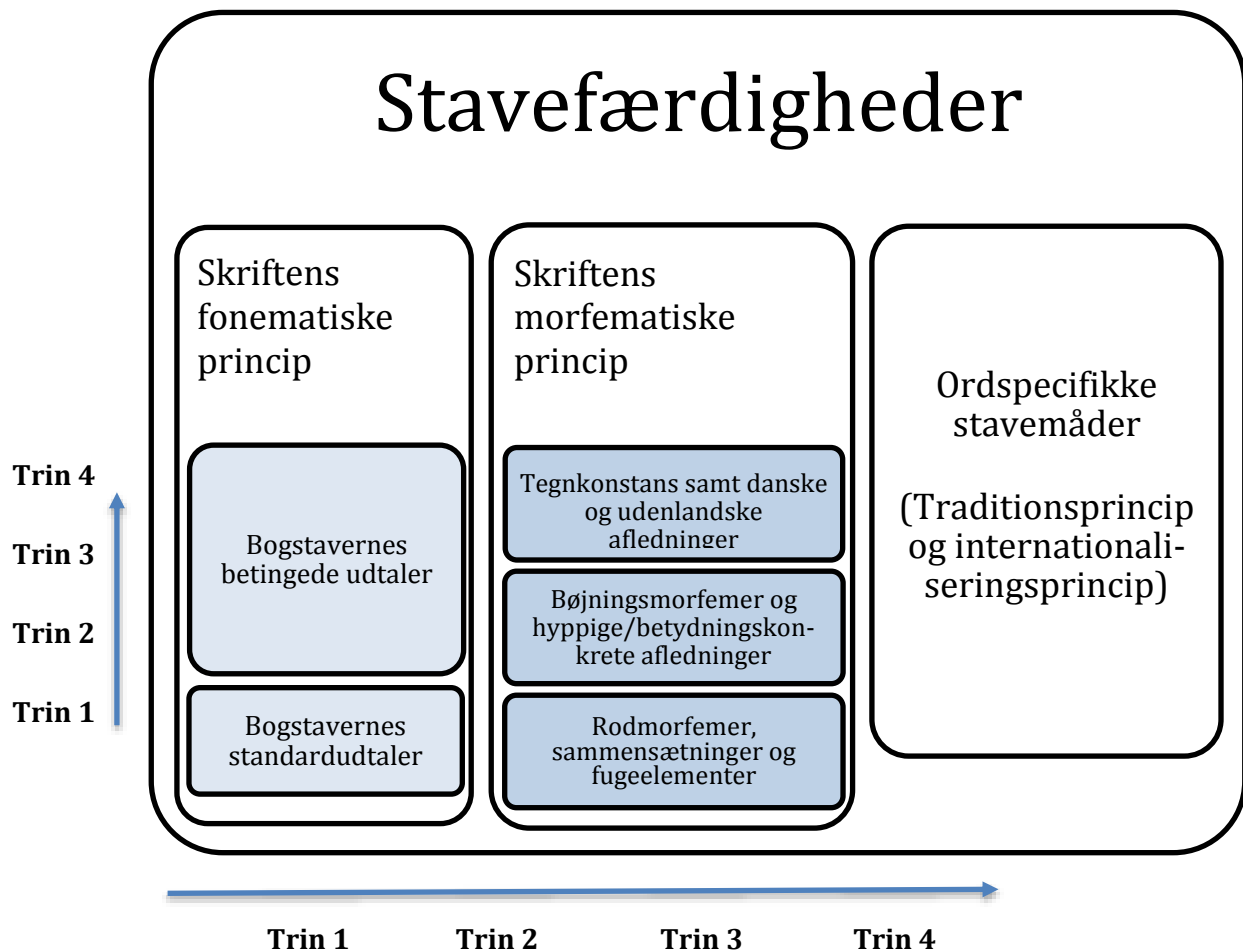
Stavefærdigheder

Trin 4

Trin 3

Trin 2

Trin 1

Skriftens fonematiske princip

Bogstavernes betingede udtaler

Bogstavernes standardudtaler

Skriftens morfematiske princip

Tegnkonstans samt danske og udenlandske afledninger

Bøjningsmorfemer og hyppige/betydningskonkrete afledninger

Rodmorfemer, sammensætninger og fugeelementer

Ordspecifikke stavemåder

(Traditionsprincip og internationaliseringsprincip)

Trin 1 Trin 2 Trin 3 Trin 4